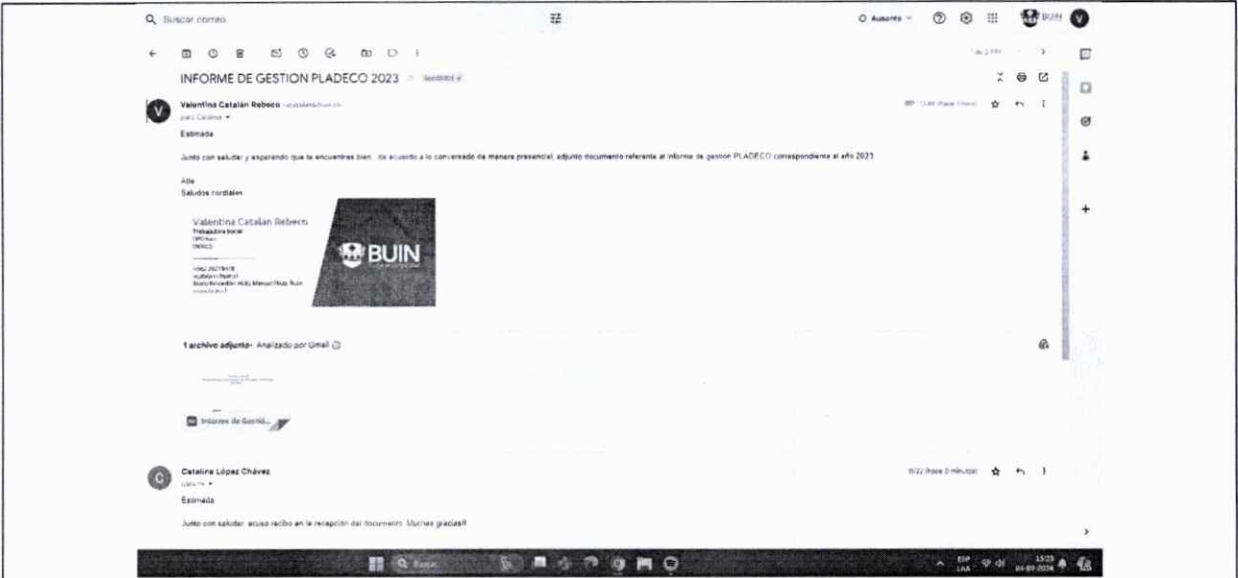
Q Buscar correo

O Ausente

BUIN V

INFORME DE GESTION PLADECO 2023

Valentina Catalán Rebeco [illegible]
para Catalina

15:48 (hace 1 hora)

Estimada

Junto con saludar y esperando que te encuentres bien, de acuerdo a lo conversado de manera presencial, adjunto documento referente al informe de gestion PLADECO correspondiente al año 2023

Atte
Saludos cordiales

Valentina Catalan Rebeco
Trabajadora Social
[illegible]
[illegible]

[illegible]
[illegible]
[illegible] Manuel Rozo, Buin
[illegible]

BUIN

1 archivo adjunto · Analizado por Gmail

Informe de Gestió...

Catalina López Chávez
para mí

15:22 (hace 0 minutos)

Estimada

Junto con saludar, acuso recibo en la recepción del documento. Muchas gracias!!

Buscar

ESP LAA

15:23 04-03-2024